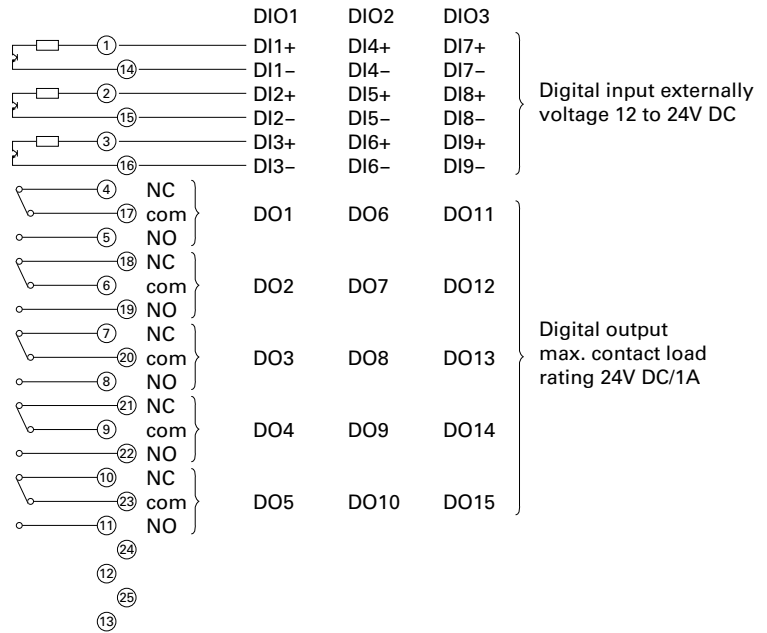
DIO1 DIO2 DIO3

1 DI1+ DI4+ DI7+
14 DI1− DI4− DI7−
2 DI2+ DI5+ DI8+
15 DI2− DI5− DI8−
3 DI3+ DI6+ DI9+
16 DI3− DI6− DI9−

Digital input externally voltage 12 to 24V DC

4 NC
17 com DO1 DO6 DO11
5 NO
18 NC
6 com DO2 DO7 DO12
19 NO
7 NC
20 com DO3 DO8 DO13
8 NO
21 NC
9 com DO4 DO9 DO14
22 NO
10 NC
23 com DO5 DO10 DO15
11 NO
24
12
25
13

Digital output max. contact load rating 24V DC/1A